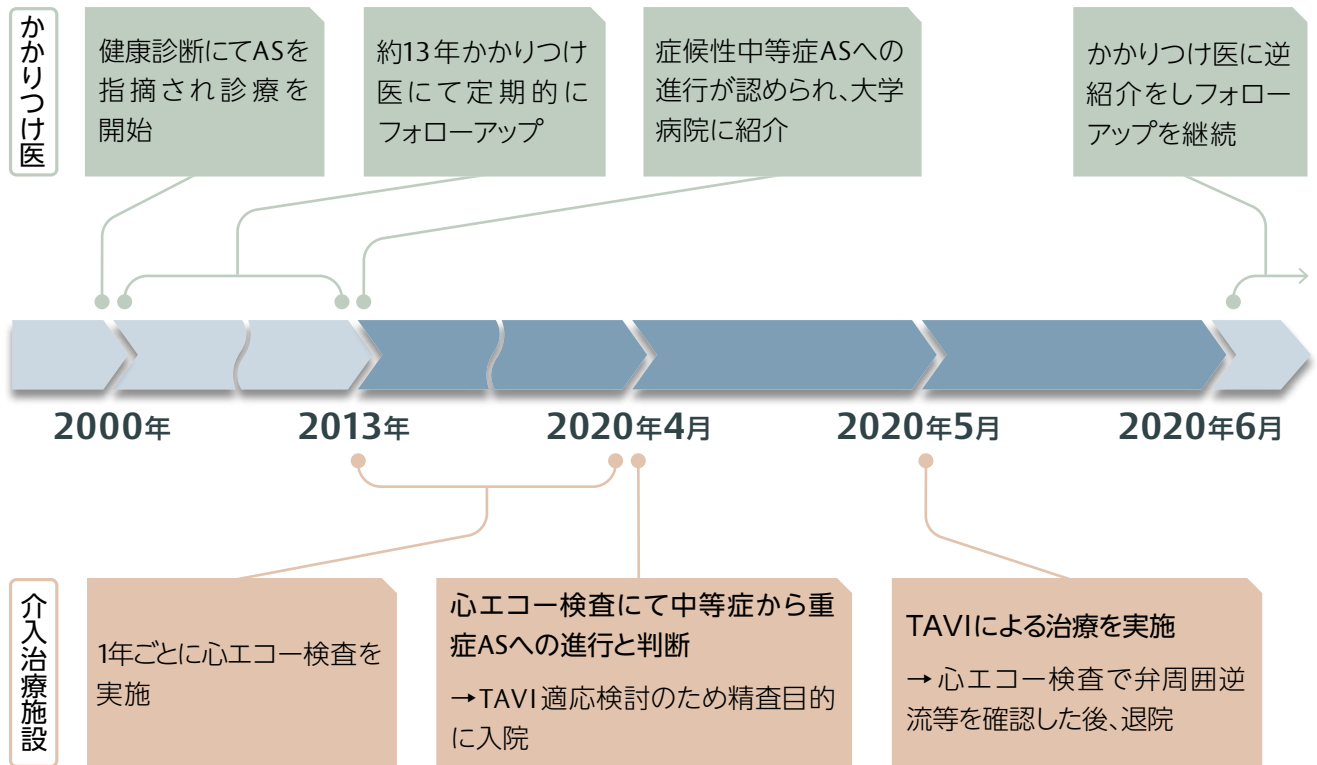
かかりつけ医

健康診断にてASを指摘され診療を開始

約13年かかりつけ医にて定期的にフォローアップ

症候性中等症ASへの進行が認められ、大学病院に紹介

かかりつけ医に逆紹介をしフォローアップを継続

2000年

2013年

2020年4月

2020年5月

2020年6月

介入治療施設

1年ごとに心エコー検査を実施

心エコー検査にて中等症から重症ASへの進行と判断

→TAVI適応検討のため精査目的に入院

TAVIによる治療を実施

→心エコー検査で弁周囲逆流等を確認した後、退院